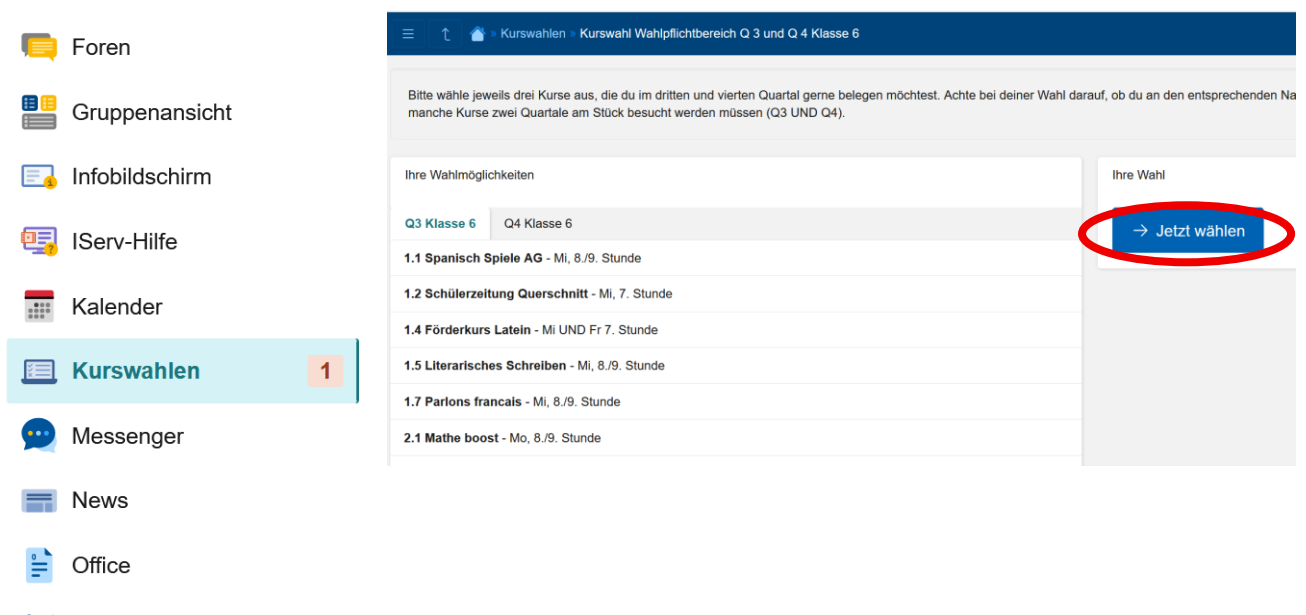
Foren

Gruppenansicht

Infobildschirm

IServ-Hilfe

Kalender

Kurswahlen 1

Messenger

News

Office

Kurswahlen » Kurswahl Wahlpflichtbereich Q 3 und Q 4 Klasse 6

Bitte wähle jeweils drei Kurse aus, die du im dritten und vierten Quartal gerne belegen möchtest. Achte bei deiner Wahl darauf, ob du an den entsprechenden Na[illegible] manche Kurse zwei Quartale am Stück besucht werden müssen (Q3 UND Q4).

Ihre Wahlmöglichkeiten

Q3 Klasse 6 | Q4 Klasse 6

1.1 Spanisch Spiele AG - Mi, 8./9. Stunde

1.2 Schülerzeitung Querschnitt - Mi, 7. Stunde

1.4 Förderkurs Latein - Mi UND Fr 7. Stunde

1.5 Literarisches Schreiben - Mi, 8./9. Stunde

1.7 Parlons francais - Mi, 8./9. Stunde

2.1 Mathe boost - Mo, 8./9. Stunde

Ihre Wahl

→ Jetzt wählen